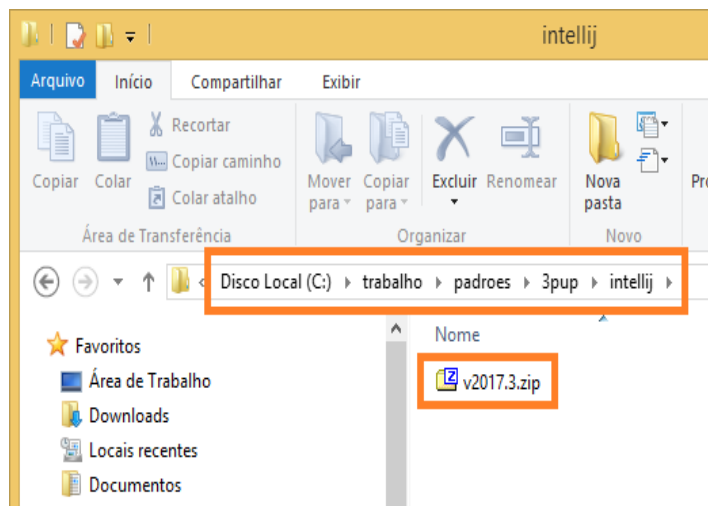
intellij

Arquivo Início Compartilhar Exibir

Copiar Colar Recortar Copiar caminho Colar atalho
Área de Transferência

Mover para Copiar para Excluir Renomear
Organizar

Nova pasta
Novo

Pr

Disco Local (C:) › trabalho › padroes › 3pup › intellij ›

Favoritos
Área de Trabalho
Downloads
Locais recentes
Documentos

Nome
v2017.3.zip